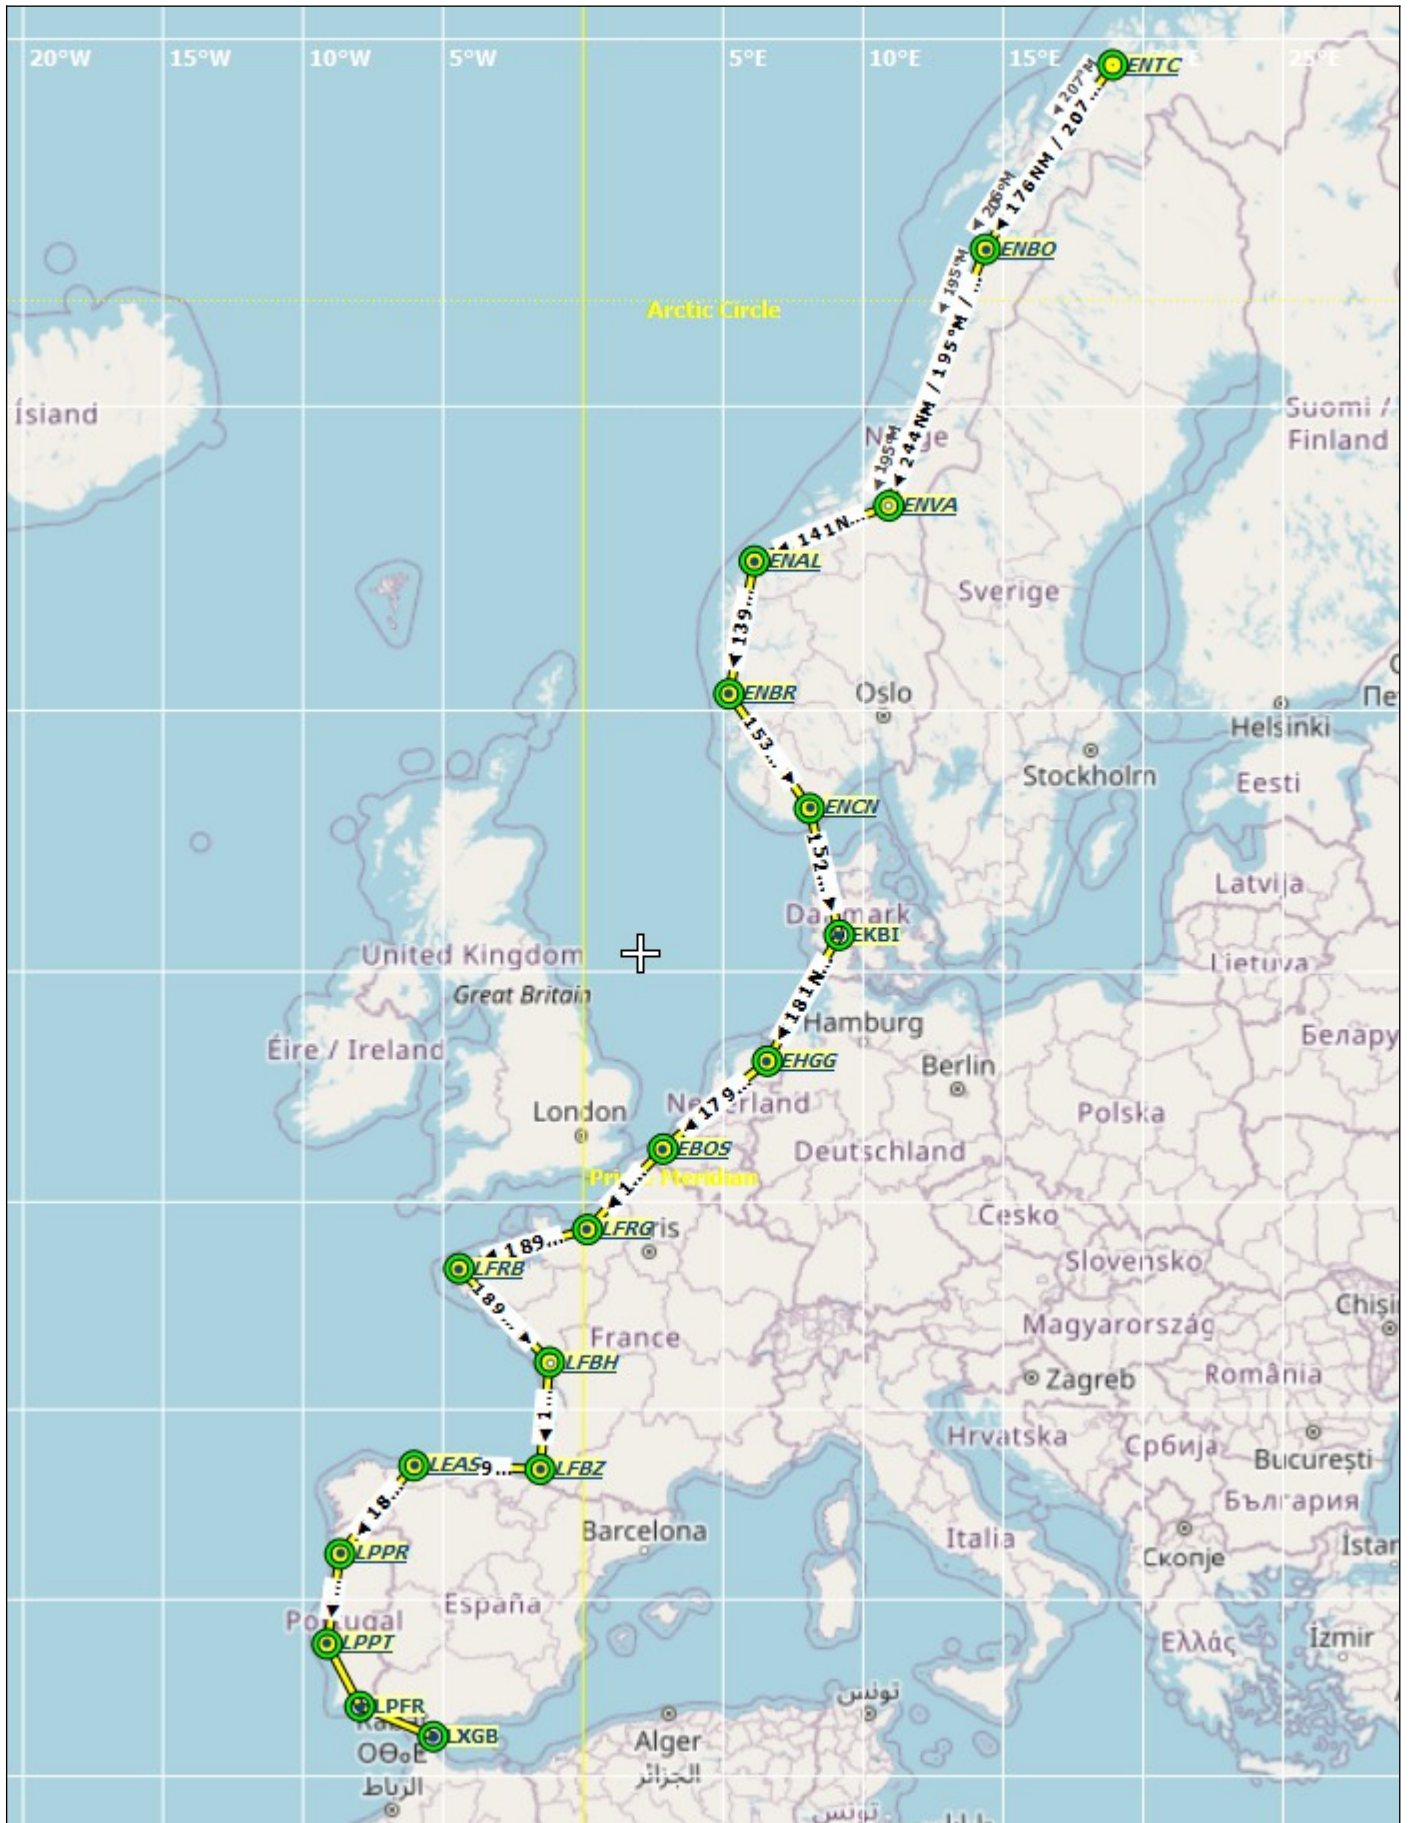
20°W 15°W 10°W 5°W 5°E 10°E 15°E 25°E

ENTC
207°M
176NM / 207...
206°M
ENBO
195°M
Arctic Circle
244NM / 195°M / ...
195°M
Ísland
Suomi / Finland
Norge
ENVA
141N...
ENAL
Sverige
139...
ENBR
Oslo
Helsinki
153...
Stockholm
Eesti
ENCN
152...
Latvija
Danmark
EKBI
United Kingdom
Lietuva
Great Britain
181N...
Hamburg
Éire / Ireland
EHGG
Berlin
Белару
179...
London
Nederland
Polska
EBOS
Deutschland
Prime Meridian
1...
Česko
LFRG
Paris
189...
LFRB
Slovensko
189...
France
Magyarország
LFBH
Zagreb
România
1...
Hrvatska
Србија
LEAS
9...
LFBZ
București
18...
България
Barcelona
LPPR
Italia
Скопје
España
Portugal
LPPT
Ελλάς
İzmir
تونس
LPFR
LXGB
Alger
الجزائر
الرباط